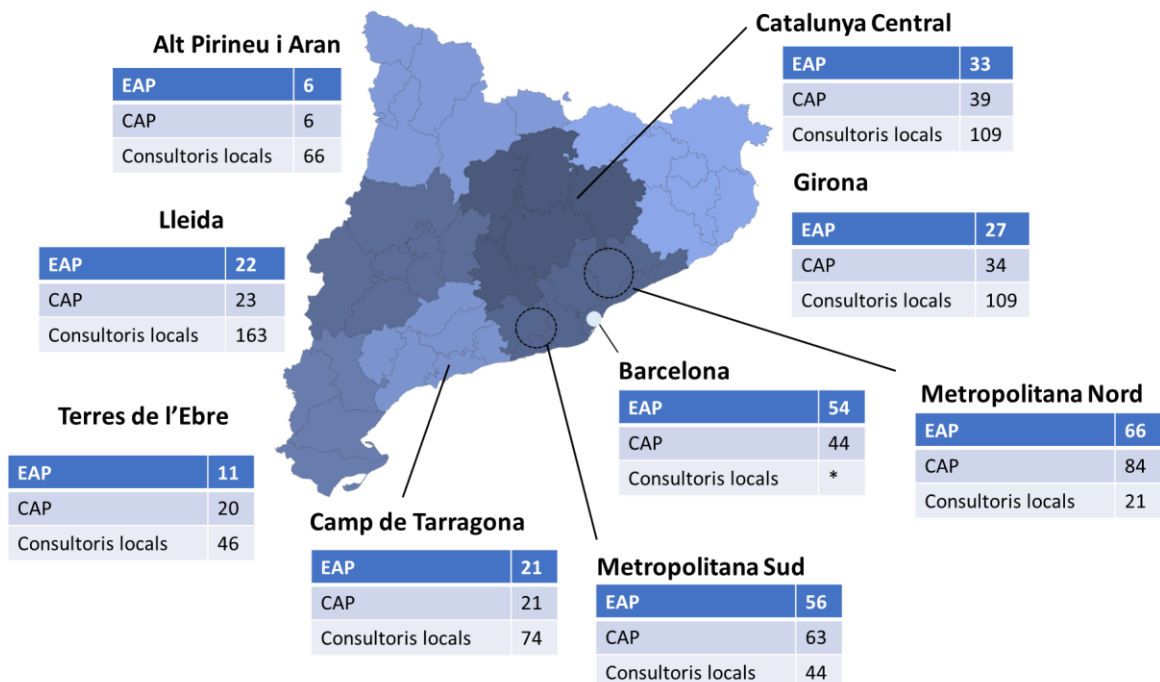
Alt Pirineu i Aran

| EAP | 6 |
|---|---|
| CAP | 6 |
| Consultoris locals | 66 |

Catalunya Central

| EAP | 33 |
|---|---|
| CAP | 39 |
| Consultoris locals | 109 |

Lleida

| EAP | 22 |
|---|---|
| CAP | 23 |
| Consultoris locals | 163 |

Girona

| EAP | 27 |
|---|---|
| CAP | 34 |
| Consultoris locals | 109 |

Terres de l'Ebre

| EAP | 11 |
|---|---|
| CAP | 20 |
| Consultoris locals | 46 |

Barcelona

| EAP | 54 |
|---|---|
| CAP | 44 |
| Consultoris locals | * |

Metropolitana Nord

| EAP | 66 |
|---|---|
| CAP | 84 |
| Consultoris locals | 21 |

Camp de Tarragona

| EAP | 21 |
|---|---|
| CAP | 21 |
| Consultoris locals | 74 |

Metropolitana Sud

| EAP | 56 |
|---|---|
| CAP | 63 |
| Consultoris locals | 44 |